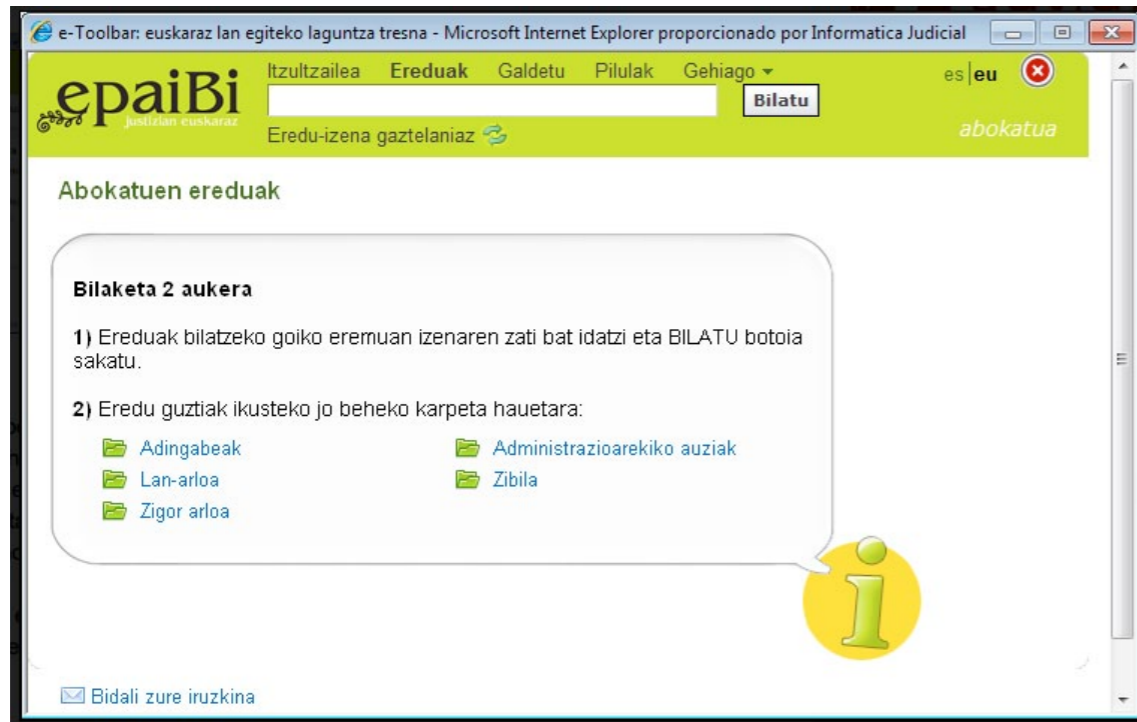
e-Toolbar: euskaraz lan egiteko laguntza tresna - Microsoft Internet Explorer proporcionado por Informatica Judicial

epaiBi
justizian euskaraz

Itzultzailea Ereduak Galdetu Pilulak Gehiago ▾

Bilatu

Eredu-izena gaztelaniaz

es | eu

abokatua

Abokatuen ereduak

Bilaketa 2 aukera

1) Ereduak bilatzeko goiko eremuan izenaren zati bat idatzi eta BILATU botoia sakatu.

2) Eredu guztiak ikusteko jo beheko karpeta hauetara:

Adingabeak
Lan-arloa
Zigor arloa
Administrazioarekiko auziak
Zibila

i

Bidali zure iruzkina